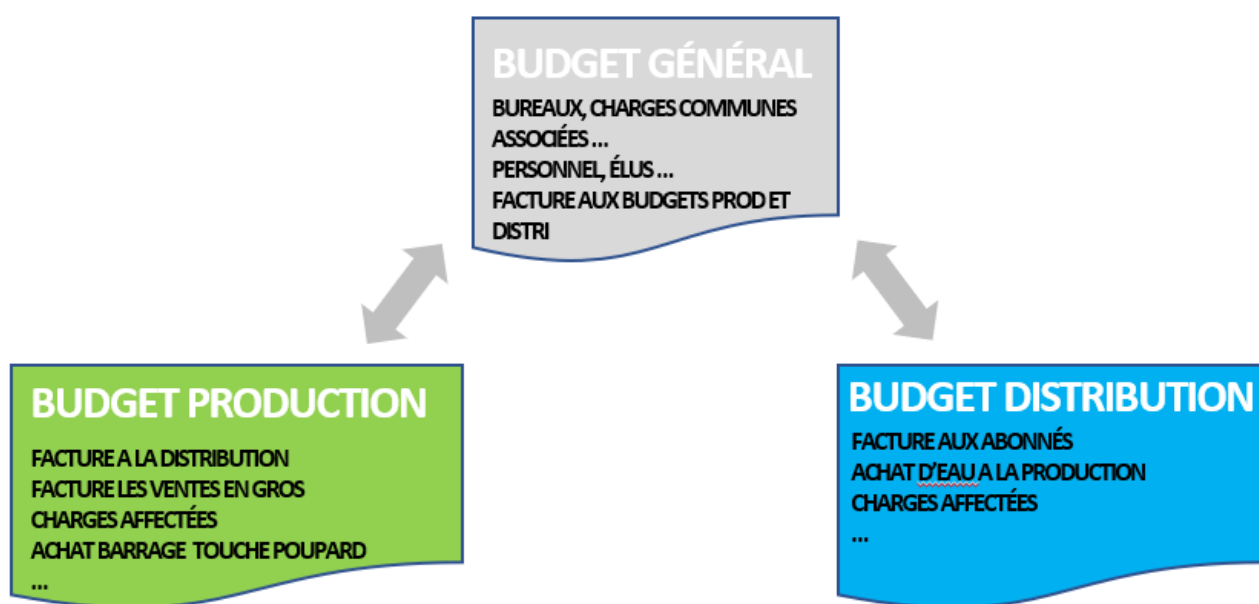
BUDGET GÉNÉRAL
BUREAUX, CHARGES COMMUNES ASSOCIÉES …
PERSONNEL, ÉLUS …
FACTURE AUX BUDGETS PROD ET DISTRI

BUDGET PRODUCTION
FACTURE A LA DISTRIBUTION
FACTURE LES VENTES EN GROS
CHARGES AFFECTÉES
ACHAT BARRAGE TOUCHE POUPARD
…

BUDGET DISTRIBUTION
FACTURE AUX ABONNÉS
ACHAT D'EAU A LA PRODUCTION
CHARGES AFFECTÉES
…